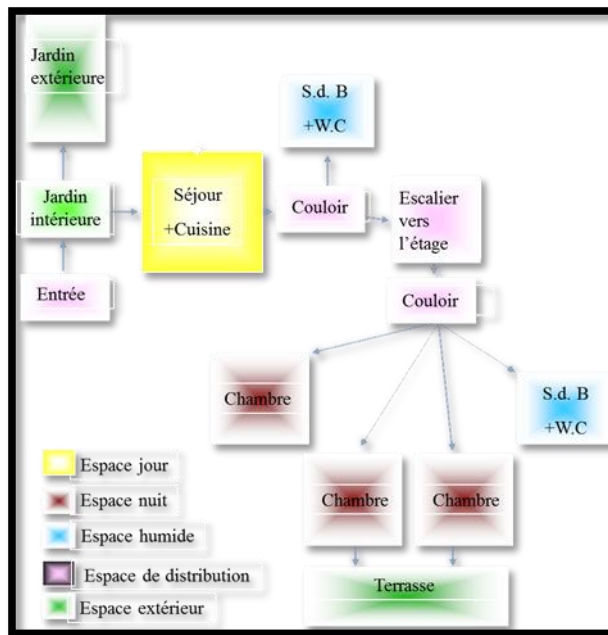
Jardin extérieure

S.d. B +W.C

Jardin intérieure

Séjour +Cuisine

Couloir

Escalier vers l'étage

Entrée

Couloir

Chambre

S.d. B +W.C

Chambre

Chambre

Terrasse

Espace jour
Espace nuit
Espace humide
Espace de distribution
Espace extérieur